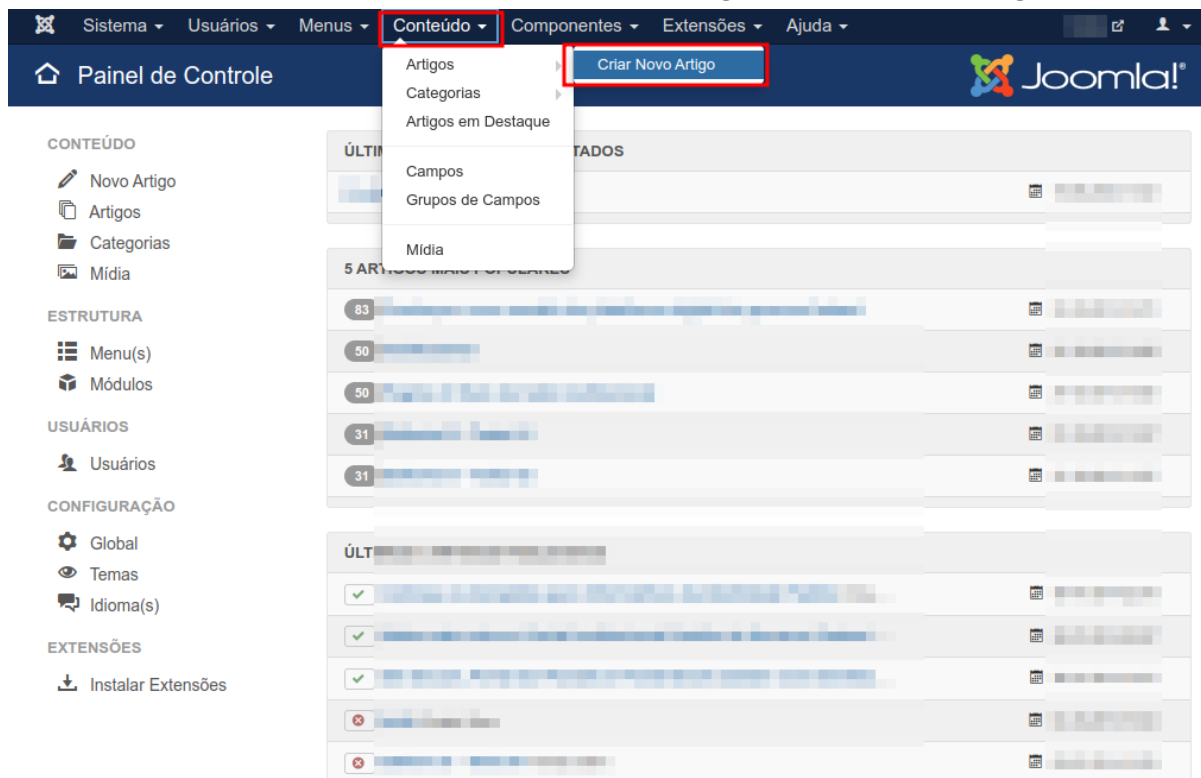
Sistema ▾ Usuários ▾ Menus ▾ Conteúdo ▾ Componentes ▾ Extensões ▾ Ajuda ▾

Painel de Controle

Artigos
Categorias
Artigos em Destaque
Campos
Grupos de Campos
Mídia

Criar Novo Artigo

Joomla!®

CONTEÚDO
Novo Artigo
Artigos
Categorias
Mídia

ESTRUTURA
Menu(s)
Módulos

USUÁRIOS
Usuários

CONFIGURAÇÃO
Global
Temas
Idioma(s)

EXTENSÕES
Instalar Extensões

ÚLTIM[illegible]TADOS

5 AR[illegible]

83
50
50
31
31

ÚLT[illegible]